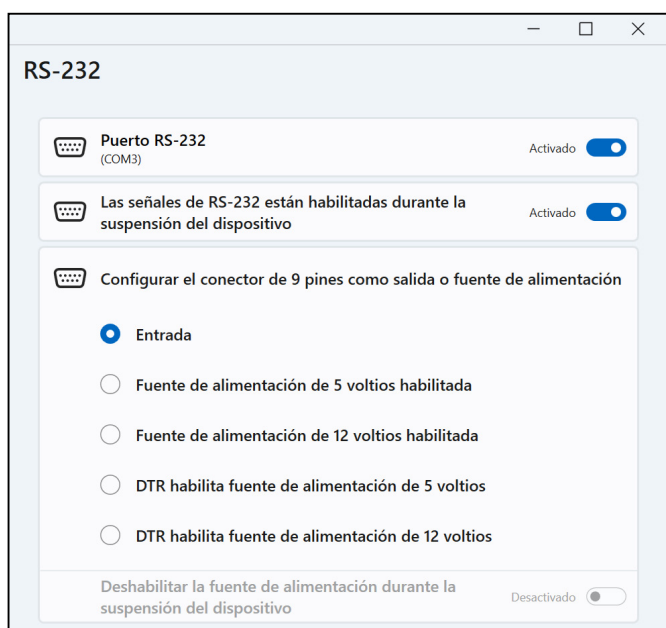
RS-232

Puerto RS-232
(COM3)
Activado

Las señales de RS-232 están habilitadas durante la suspensión del dispositivo
Activado

Configurar el conector de 9 pines como salida o fuente de alimentación

Entrada

Fuente de alimentación de 5 voltios habilitada

Fuente de alimentación de 12 voltios habilitada

DTR habilita fuente de alimentación de 5 voltios

DTR habilita fuente de alimentación de 12 voltios

Deshabilitar la fuente de alimentación durante la suspensión del dispositivo
Desactivado